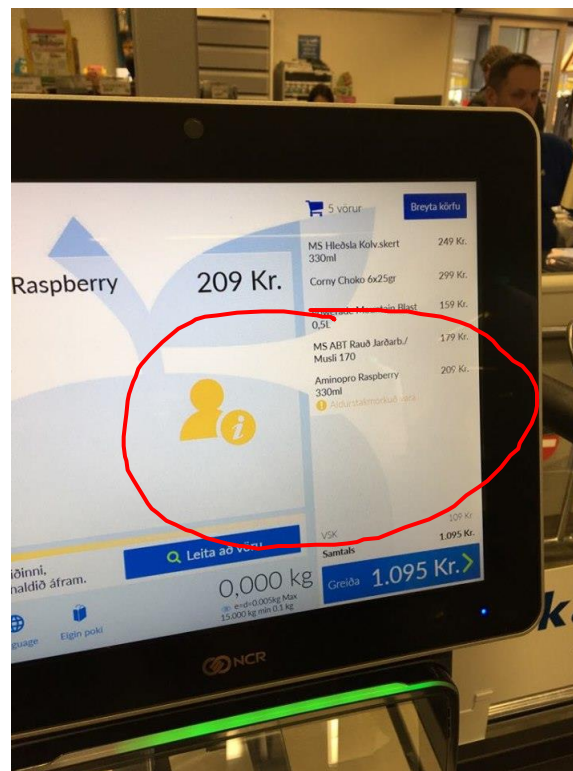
5 vörur
Breyta körfu

Raspberry
209 Kr.

MS Hleðsla Kolv.skert 330ml 249 Kr.
Corny Choko 6x25gr 299 Kr.
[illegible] Mountain Blast 0,5L 159 Kr.
MS ABT Rauð Jarðarb./ Musli 170 179 Kr.
Aminopro Raspberry 330ml 209 Kr.
Aldurstakmörkuð vara

VSK 109 Kr.
Samtals 1.095 Kr.

Leita að vöru
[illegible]iðinni, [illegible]haldið áfram.
0,000 kg
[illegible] 0,005kg Max 15.000 kg min 0.1 kg
Greiða 1.095 Kr.
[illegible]guage
Eigin poki
NCR